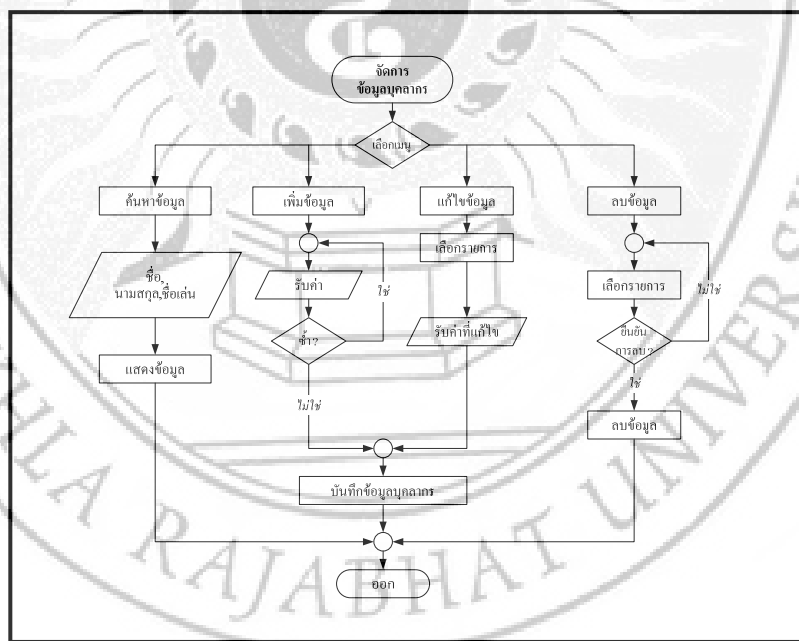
จัดการ
ข้อมูลบุคลากร

เลือกเมนู

ค้นหาข้อมูล

ชื่อ, นามสกุล,ชื่อเล่น

แสดงข้อมูล

เพิ่มข้อมูล

รับค่า

ใช่

ซ้ำ?

ไม่ใช่

แก้ไขข้อมูล

เลือกรายการ

รับค่าที่แก้ไข

ลบข้อมูล

เลือกรายการ

ไม่ใช่

ยืนยันการลบ?

ใช่

ลบข้อมูล

บันทึกข้อมูลบุคลากร

ออก

RAJABHAT UNIVERSITY